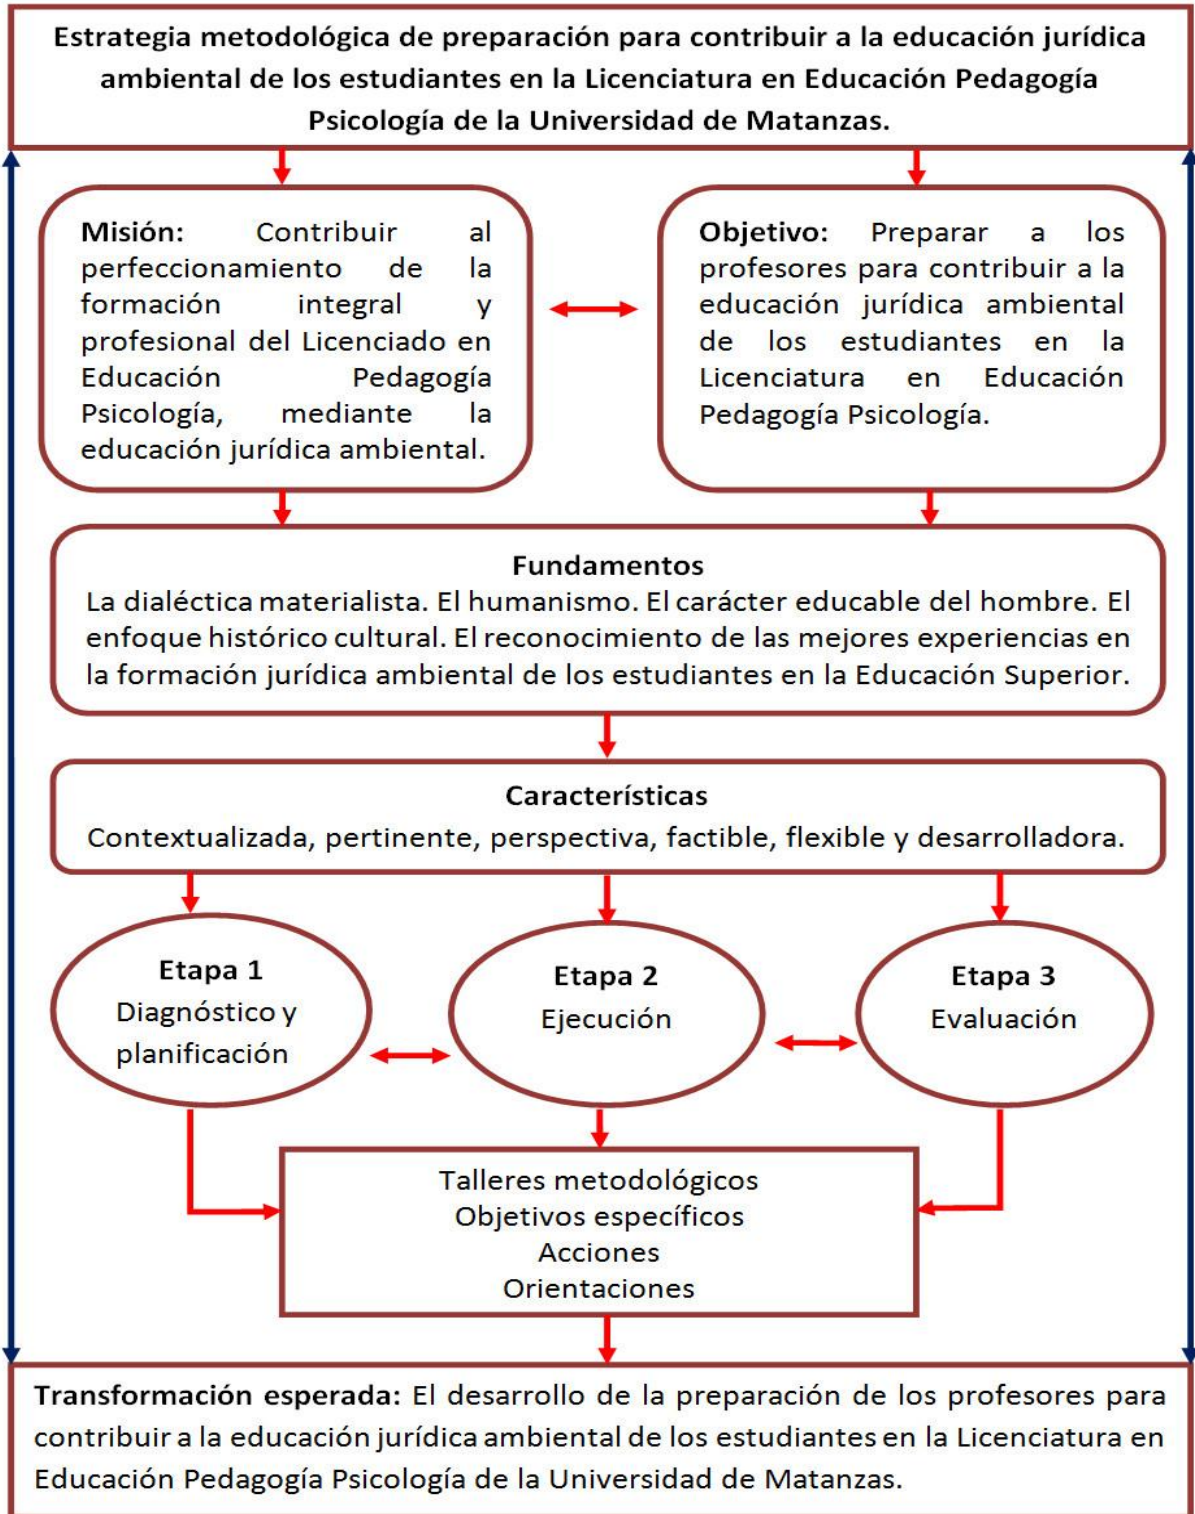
Estrategia metodológica de preparación para contribuir a la educación jurídica ambiental de los estudiantes en la Licenciatura en Educación Pedagogía Psicología de la Universidad de Matanzas.

Misión: Contribuir al perfeccionamiento de la formación integral y profesional del Licenciado en Educación Pedagogía Psicología, mediante la educación jurídica ambiental.

Objetivo: Preparar a los profesores para contribuir a la educación jurídica ambiental de los estudiantes en la Licenciatura en Educación Pedagogía Psicología.

Fundamentos
La dialéctica materialista. El humanismo. El carácter educable del hombre. El enfoque histórico cultural. El reconocimiento de las mejores experiencias en la formación jurídica ambiental de los estudiantes en la Educación Superior.

Características
Contextualizada, pertinente, perspectiva, factible, flexible y desarrolladora.

Etapa 1
Diagnóstico y planificación

Etapa 2
Ejecución

Etapa 3
Evaluación

Talleres metodológicos
Objetivos específicos
Acciones
Orientaciones

Transformación esperada: El desarrollo de la preparación de los profesores para contribuir a la educación jurídica ambiental de los estudiantes en la Licenciatura en Educación Pedagogía Psicología de la Universidad de Matanzas.